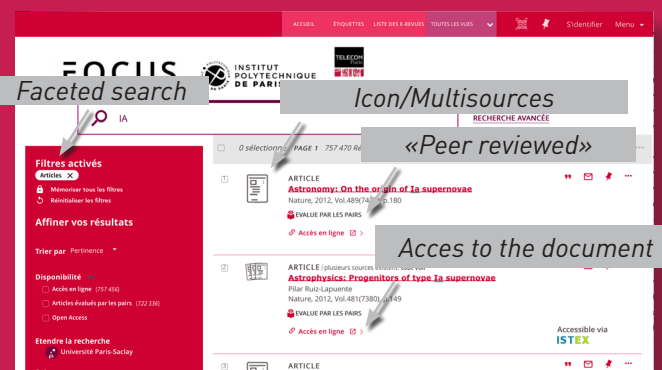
ACCUEIL ÉTIQUETTES LISTE DES E-REVUES TOUTES LES VUES S'identifier Menu

FOCUS INSTITUT POLYTECHNIQUE DE PARIS TELECOM Paris

Faceted search

Icon/Multisources

IA

RECHERCHE AVANCÉE

«Peer reviewed»

Filtres activés
Articles
Mémoriser tous les filtres
Réinitialiser les filtres

Affiner vos résultats

Trier par Pertinence

Disponibilité
Accès en ligne (757 456)
Articles évalués par les pairs (722 336)
Open Access

Etendre la recherche
Université Paris-Saclay

0 sélectionné PAGE 1 757 470 Ré

1
ARTICLE
Astronomy: On the origin of Ia supernovae
Nature, 2012, Vol.489(74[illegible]p.180
EVALUE PAR LES PAIRS
Accès en ligne

Acces to the document

2
ARTICLE / plusieurs sources existent. Voir
Astrophysics: Progenitors of type Ia supernovae
Pilar Ruiz-Lapuente
Nature, 2012, Vol.481(7380), p.149
EVALUE PAR LES PAIRS
Accès en ligne

Accessible via ISTEX